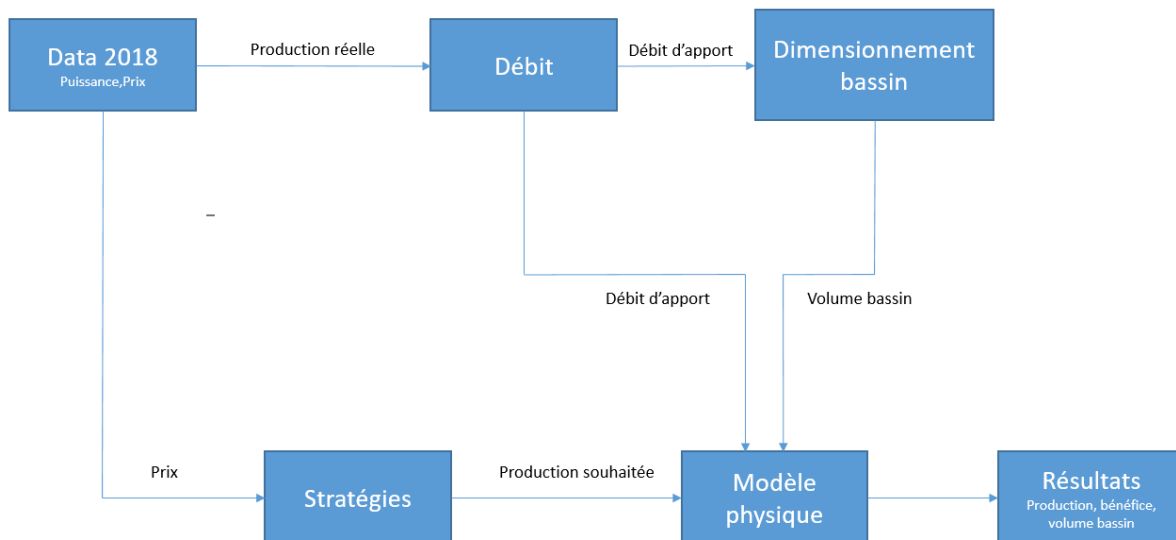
Data 2018
Puissance,Prix

Production réelle

Débit

Débit d'apport

Dimensionnement bassin

Débit d'apport

Volume bassin

Prix

Stratégies

Production souhaitée

Modèle physique

Résultats
Production, bénéfice, volume bassin